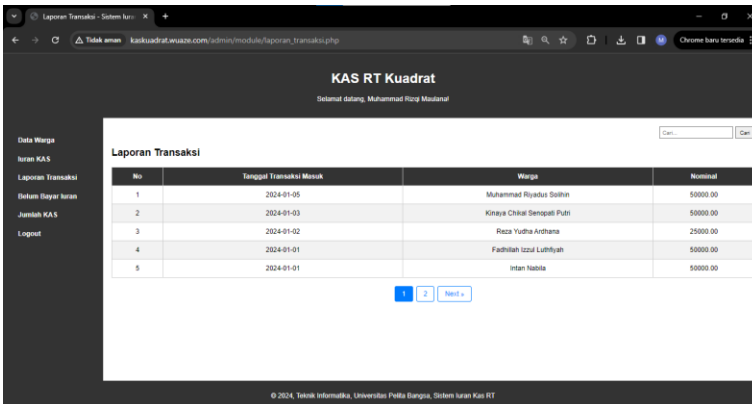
Laporan Transaksi - Sistem Iura ×

Tidak aman kaskuadrat.wuaze.com/admin/module/laporan_transaksi.php

Chrome baru tersedia

KAS RT Kuadrat

Selamat datang, Muhammad Rizqi Maulana!

Data Warga
Iuran KAS
Laporan Transaksi
Belum Bayar Iuran
Jumlah KAS
Logout

Cari... Cari

Laporan Transaksi

| No | Tanggal Transaksi Masuk | Warga | Nominal |
|---|---|---|---|
| 1 | 2024-01-05 | Muhammad Riyadus Solihin | 50000.00 |
| 2 | 2024-01-03 | Kinaya Chikal Senopati Putri | 50000.00 |
| 3 | 2024-01-02 | Reza Yudha Ardhana | 25000.00 |
| 4 | 2024-01-01 | Fadhilah Izzul Luthfiyah | 50000.00 |
| 5 | 2024-01-01 | Intan Nabila | 50000.00 |

1 2 Next »

© 2024, Teknik Informatika, Universitas Pelita Bangsa, Sistem Iuran Kas RT